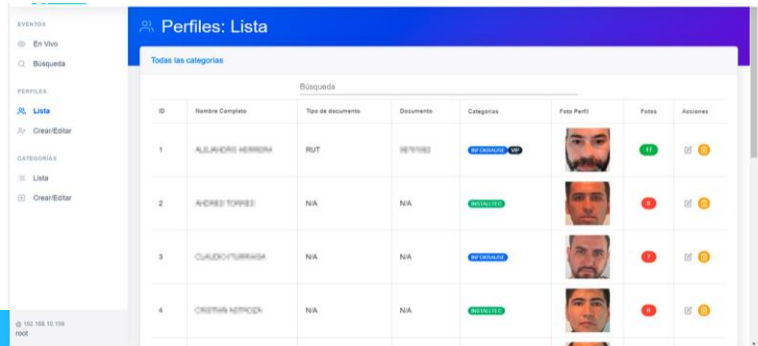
EVENTOS
En Vivo
Búsqueda
PERFILES
Lista
Crear/Editar
CATEGORÍAS
Lista
Crear/Editar

@ 192.168.10.159
root

Perfiles: Lista

Todas las categorías

Búsqueda

| ID | Nombre Completo | Tipo de documento | Documento | Categorías | Foto Perfil | Fotos | Acciones |
|---|---|---|---|---|---|---|---|
| 1 | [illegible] | RUT | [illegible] | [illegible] VIP | | 17 | |
| 2 | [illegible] | N/A | N/A | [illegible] | | 8 | |
| 3 | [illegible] | N/A | N/A | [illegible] | | 7 | |
| 4 | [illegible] | N/A | N/A | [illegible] | | 6 | |